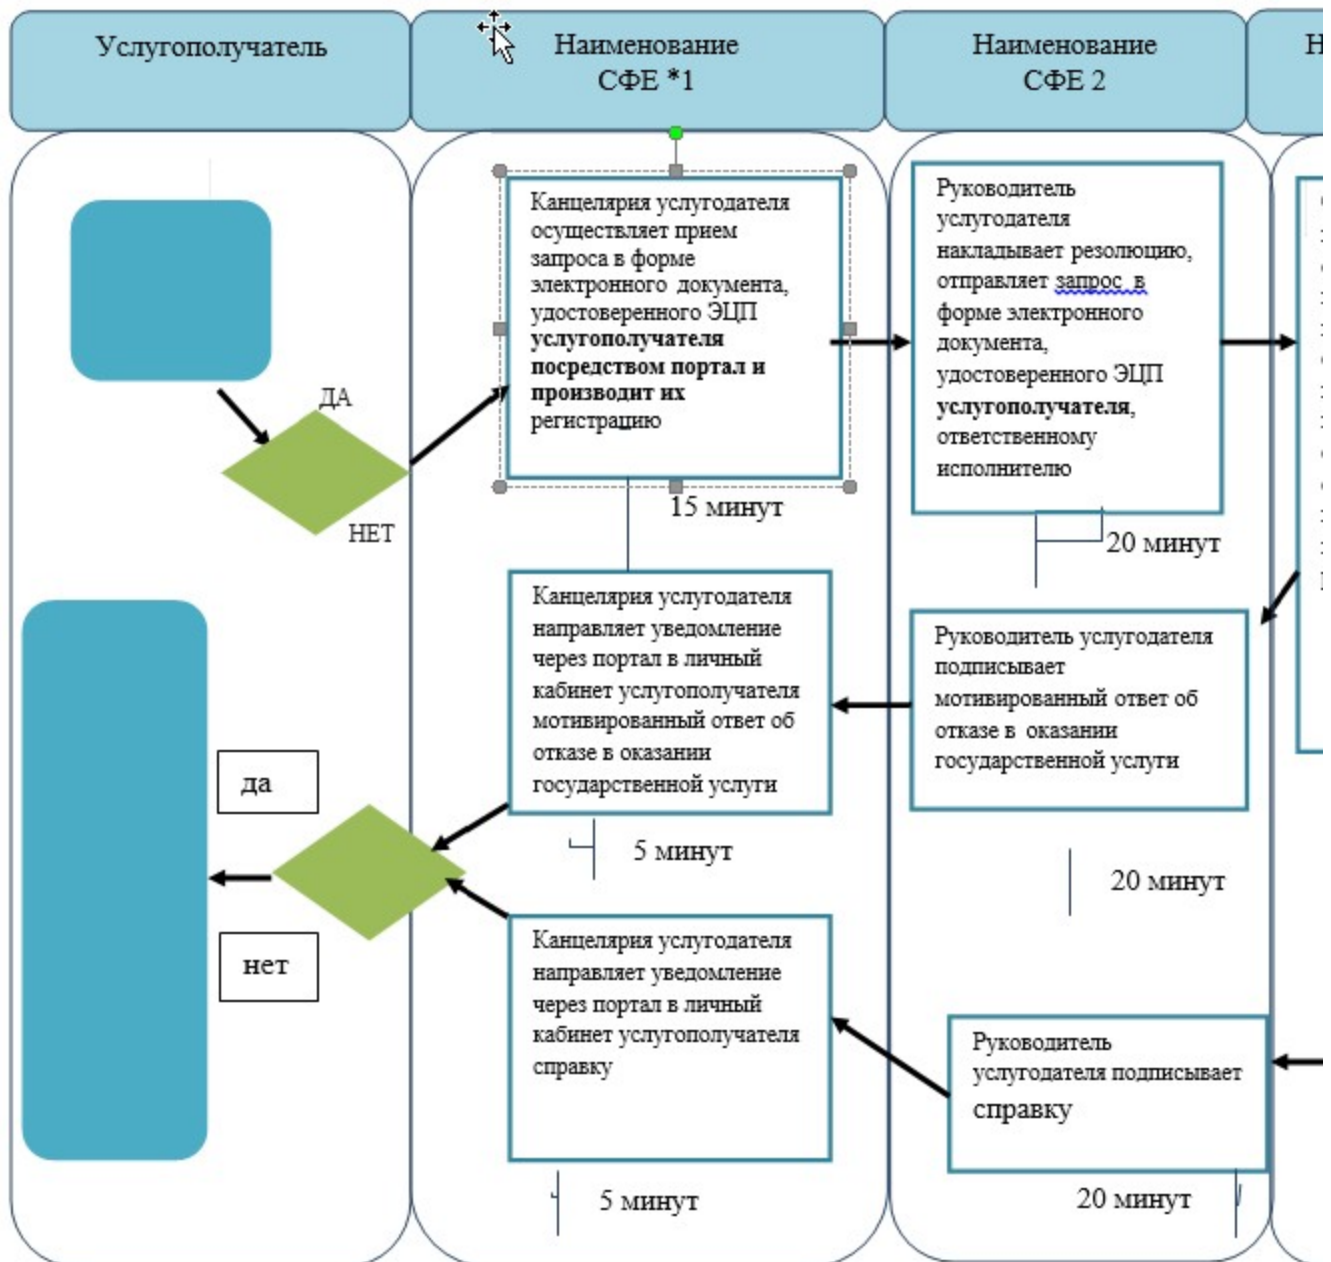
Услугополучатель

Наименование СФЕ *1

Наименование СФЕ 2

Н

ДА

НЕТ

Канцелярия услугодателя осуществляет прием запроса в форме электронного документа, удостоверенного ЭЦП **услугополучателя посредством портал и производит их** регистрацию

15 минут

Руководитель услугодателя накладывает резолюцию, отправляет запрос в форме электронного документа, удостоверенного ЭЦП **услугополучателя**, ответственному исполнителю

20 минут

Канцелярия услугодателя направляет уведомление через портал в личный кабинет услугополучателя мотивированный ответ об отказе в оказании государственной услуги

Руководитель услугодателя подписывает мотивированный ответ об отказе в оказании государственной услуги

да

нет

5 минут

20 минут

Канцелярия услугодателя направляет уведомление через портал в личный кабинет услугополучателя справку

Руководитель услугодателя подписывает справку

5 минут

20 минут